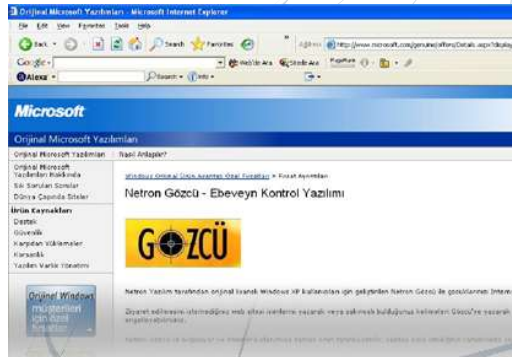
Orijinal Microsoft Yazılımları - Microsoft Internet Explorer

File Edit View Favorites Tools Help

Back Search Favorites

Address http://www.microsoft.com/genuine/offers/Details.aspx?display

Google

Web'de Ara Sitede Ara

Alexa Search Info

Microsoft

Orijinal Microsoft Yazılımları

Orijinal Microsoft Yazılımları | Nasıl Anlaşılır?

Orijinal Microsoft Yazılımları Hakkında
Sık Sorulan Sorular
Dünya Çapında Siteler

Ürün Kaynakları
Destek
Güvenlik
Karşıdan Yüklemeler
Korsanlık
Yazılım Varlık Yönetimi

Orijinal Windows müşterileri için özel fırsatlar

Windows Orijinal Ürün Avantajı Özel Fırsatları > Fırsat Ayrıntıları

Netron Gözcü - Ebeveyn Kontrol Yazılımı

GÖZCÜ

Netron Yazılım tarafından orijinal lisanslı Windows XP kullanıcıları için geliştirilen Netron Gözcü ile çocuklarınızı Intern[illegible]

Ziyaret edilmesini istemediğiniz web sitesi isimlerini yazarak veya sakıncalı bulduğunuz kelimeleri Gözcü'ye yazarak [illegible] engelleyebilirsiniz.

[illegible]